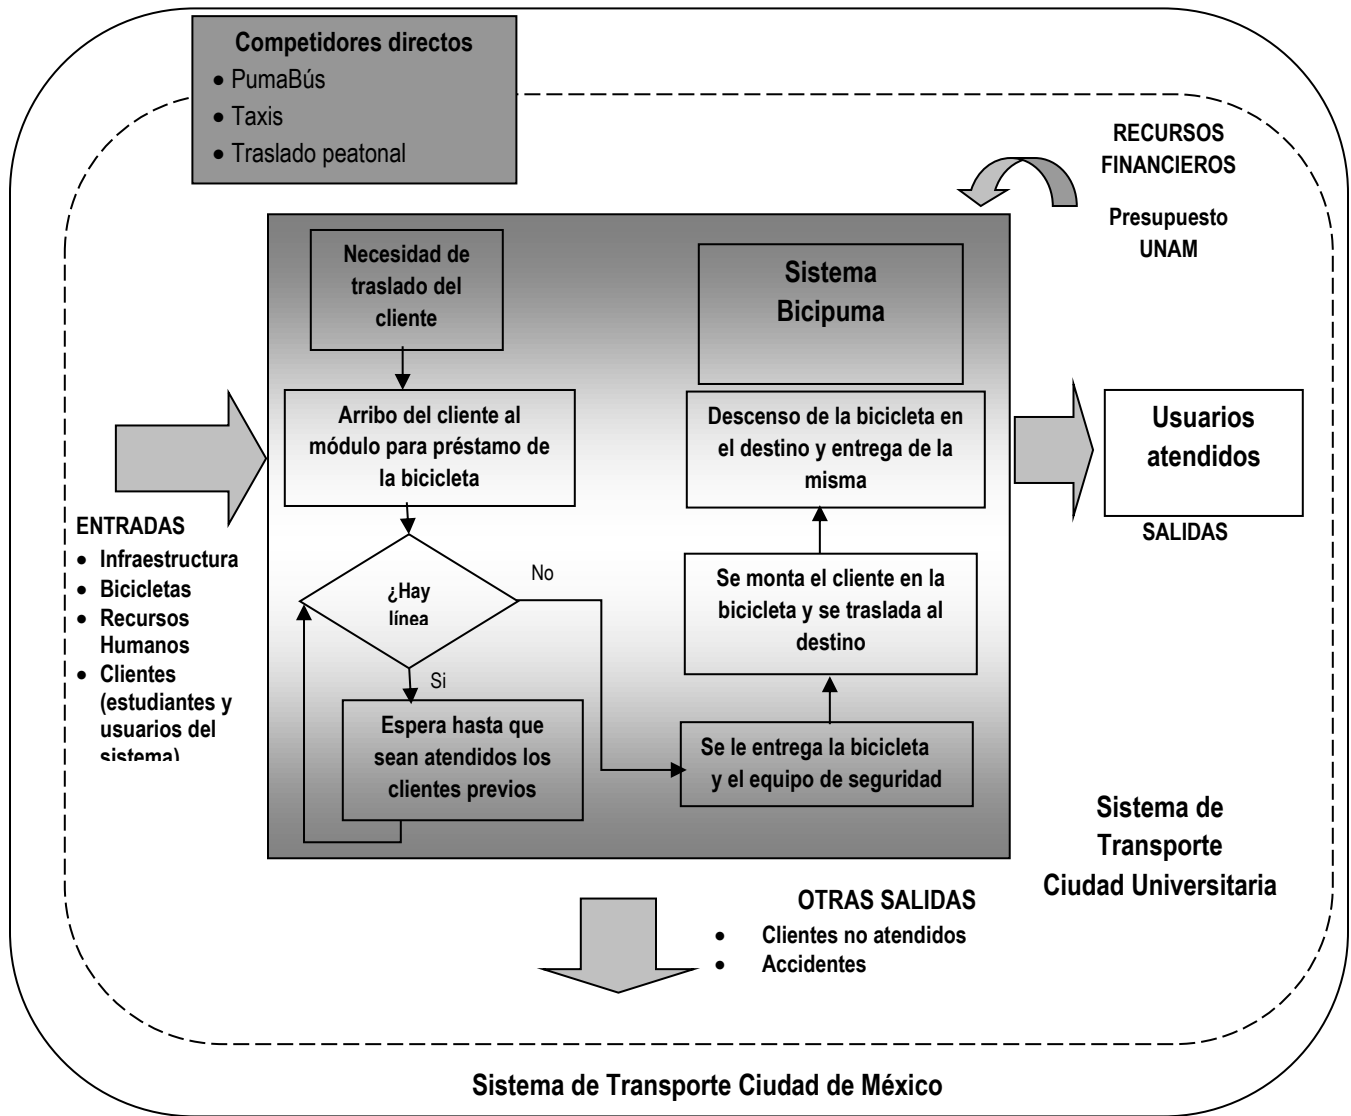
Competidores directos
• PumaBús
• Taxis
• Traslado peatonal

RECURSOS FINANCIEROS

Presupuesto UNAM

Necesidad de traslado del cliente

Sistema Bicipuma

Arribo del cliente al módulo para préstamo de la bicicleta

Descenso de la bicicleta en el destino y entrega de la misma

Usuarios atendidos

SALIDAS

ENTRADAS
• Infraestructura
• Bicicletas
• Recursos Humanos
• Clientes (estudiantes y usuarios del sistema)

¿Hay línea

No

Si

Se monta el cliente en la bicicleta y se traslada al destino

Espera hasta que sean atendidos los clientes previos

Se le entrega la bicicleta y el equipo de seguridad

Sistema de Transporte Ciudad Universitaria

OTRAS SALIDAS
• Clientes no atendidos
• Accidentes

Sistema de Transporte Ciudad de México